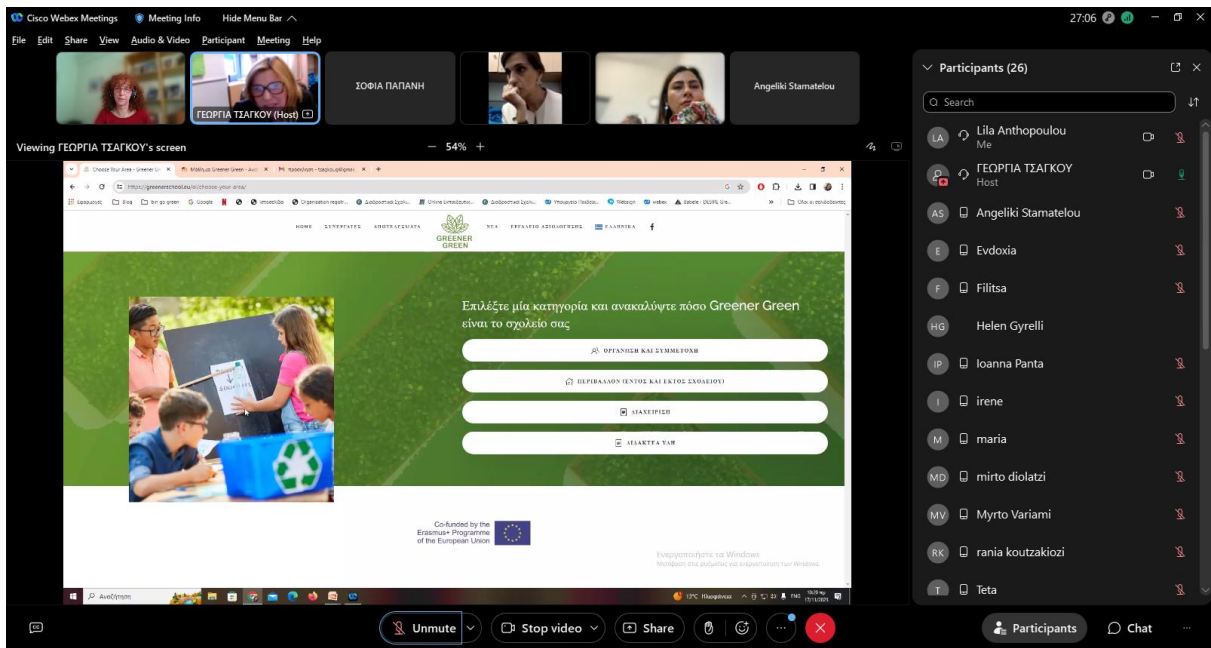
Cisco Webex Meetings Meeting Info Hide Menu Bar

27:06

File Edit Share View Audio & Video Participant Meeting Help

ΓΕΩΡΓΙΑ ΤΣΑΓΚΟΥ (Host)

ΣΟΦΙΑ ΠΑΠΑΝΗ

Angeliki Stamatelou

Viewing ΓΕΩΡΓΙΑ ΤΣΑΓΚΟΥ's screen

54%

https://greenerschool.eu/el/choose-your-area/

HOME ΣΥΝΕΡΓΑΤΕΣ ΑΠΟΤΕΛΕΣΜΑΤΑ GREENER GREEN ΝΕΑ ΕΡΓΑΛΕΙΟ ΑΞΙΟΛΟΓΗΣΗΣ ΕΛΛΗΝΙΚΑ

Επιλέξτε μία κατηγορία και ανακαλύψτε πόσο Greener Green είναι το σχολείο σας

ΟΡΓΑΝΩΣΗ ΚΑΙ ΣΥΜΜΕΤΟΧΗ

ΠΕΡΙΒΑΛΛΟΝ (ΕΝΤΟΣ ΚΑΙ ΕΚΤΟΣ ΣΧΟΛΕΙΟΥ)

ΔΙΑΧΕΙΡΙΣΗ

ΔΙΔΑΚΤΡΑ ΥΛΗ

Co-funded by the Erasmus+ Programme of the European Union

Ενεργοποίηση των Windows
Μεταβείτε στις ρυθμίσεις για ενεργοποίηση των Windows

Αναζήτηση

Participants (26)

Search

Lila Anthopoulou
Me

ΓΕΩΡΓΙΑ ΤΣΑΓΚΟΥ
Host

Angeliki Stamatelou

Evdoxia

Filitsa

Helen Gyrelli

Ioanna Panta

irene

maria

mirto diolatzi

Myrto Variami

rania koutzakiozi

Teta

Unmute Stop video Share

Participants Chat